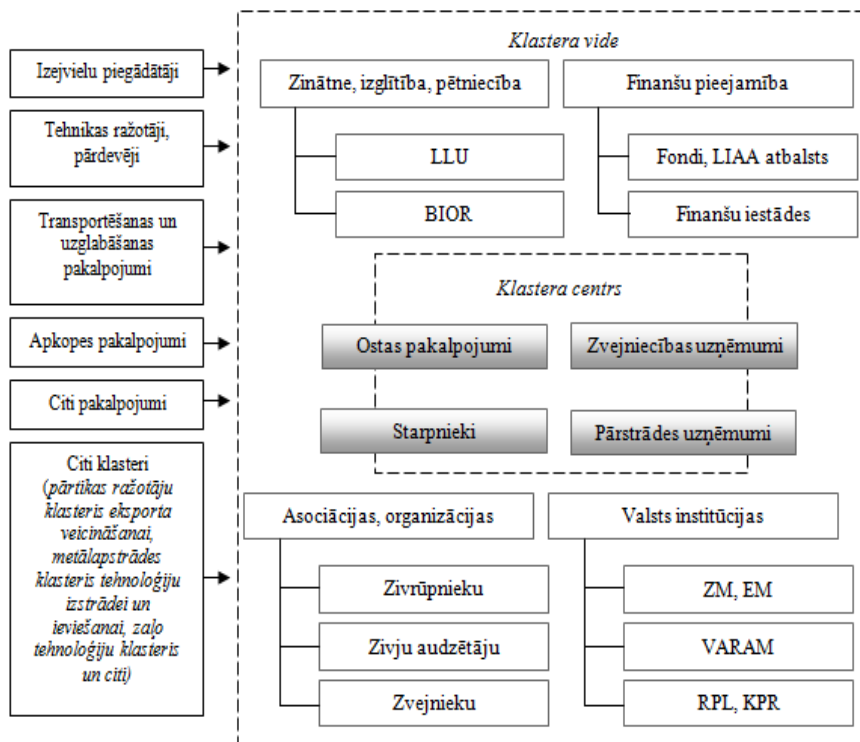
Izejvielu piegādātāji

Tehnikas ražotāji, pārdevēji

Transportēšanas un uzglabāšanas pakalpojumi

Apkopes pakalpojumi

Citi pakalpojumi

Citi klasteri (pārtikas ražotāju klasteris eksporta veicināšanai, metālapstrādes klasteris tehnoloģiju izstrādei un ieviešanai, zaļo tehnoloģiju klasteris un citi)

Klastera vide

Zinātne, izglītība, pētniecība

LLU

BIOR

Finanšu pieejamība

Fondi, LIAA atbalsts

Finanšu iestādes

Klastera centrs

Ostas pakalpojumi

Zvejniecības uzņēmumi

Starpnieki

Pārstrādes uzņēmumi

Asociācijas, organizācijas

Zivrūpnieku

Zivju audzētāju

Zvejnieku

Valsts institūcijas

ZM, EM

VARAM

RPL, KPR